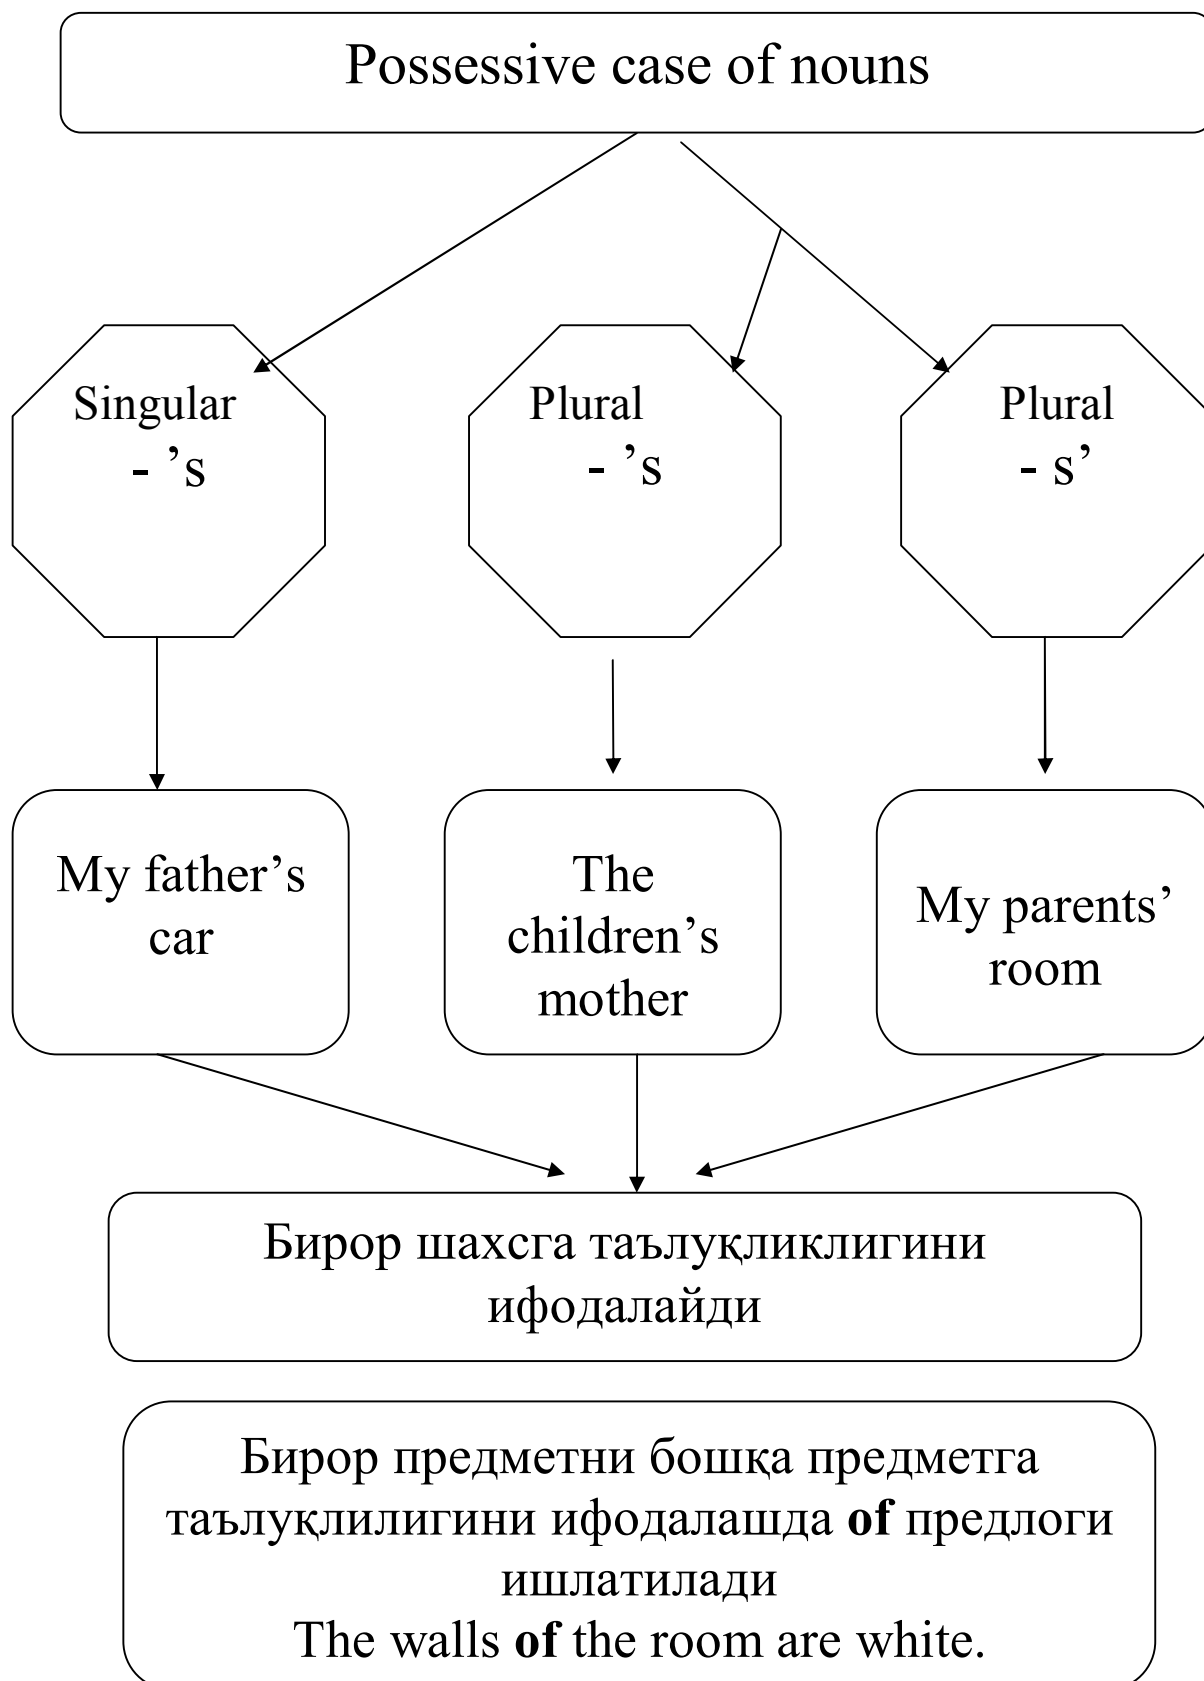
Possessive case of nouns

Singular
- ’s

Plural
- ’s

Plural
- s’

My father’s car

The children’s mother

My parents’ room

Бирор шахсга таълуқликлигини ифодалайди

Бирор предметни бошқа предметга таълуқлилигини ифодалашда **of** предлоги ишлатилади
The walls **of** the room are white.